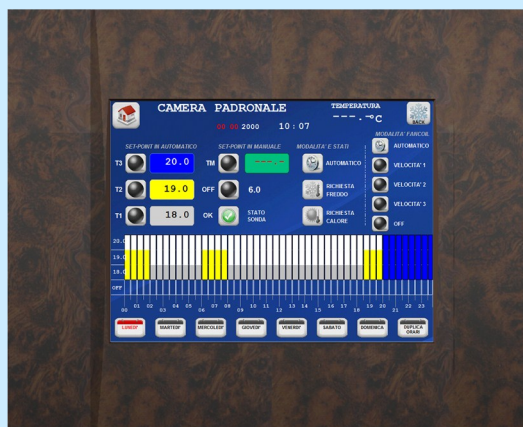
CAMERA PADRONALE

TEMPERATURA
---.-°C

BACK

00.00 2000 10 : 07

SET-POINT IN AUTOMATICO

T3 20.0

T2 19.0

T1 18.0

SET-POINT IN MANUALE

TM ---.-

OFF 6.0

OK STATO SONDA

MODALITA' E STATI

AUTOMATICO

RICHIESTA FREDDO

RICHIESTA CALORE

MODALITA' FANCOIL

AUTOMATICO

VELOCITA' 1

VELOCITA' 2

VELOCITA' 3

OFF

20.0
19.0
18.0
OFF

00 01 02 03 04 05 06 07 08 09 10 11 12 13 14 15 16 17 18 19 20 21 22 23

LUNEDI' MARTEDI' MERCOLEDI' GIOVEDI' VENERDI' SABATO DOMENICA DUPLICA ORARI